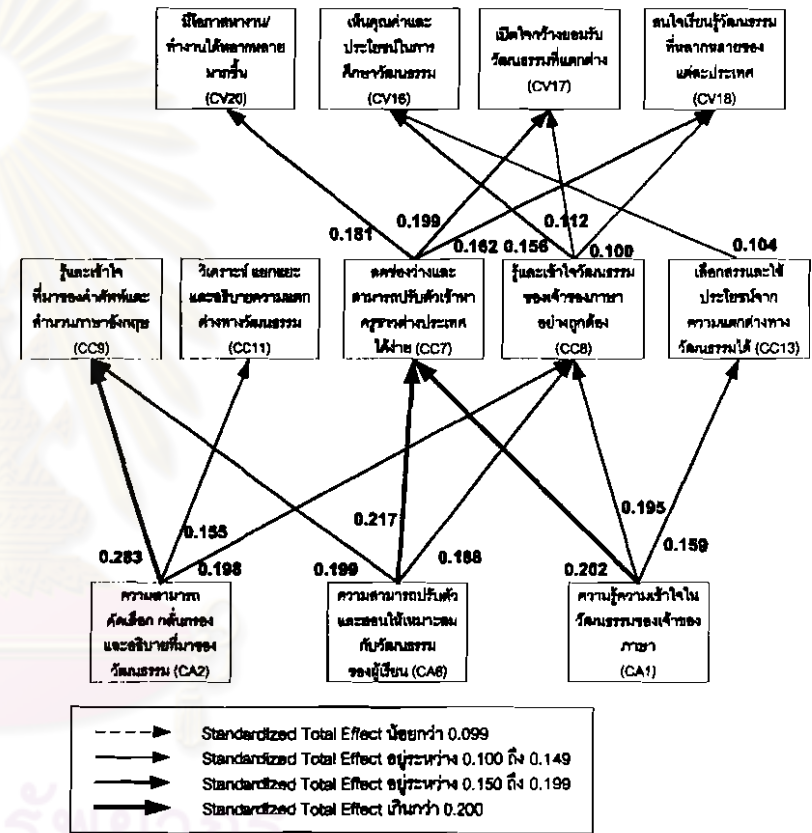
มีโอกาสหางาน/ทำงานได้หลากหลายมากขึ้น (CV20)

เห็นคุณค่าและประโยชน์ในการศึกษาวัฒนธรรม (CV16)

เปิดใจกว้างยอมรับวัฒนธรรมที่แตกต่าง (CV17)

สนใจเรียนรู้วัฒนธรรมที่หลากหลายของแต่ละประเทศ (CV18)

0.181

0.199

0.162

0.156

0.112

0.109

0.104

รู้และเข้าใจที่มาของคำศัพท์และสำนวนภาษาอังกฤษ (CC9)

วิเคราะห์ แยกแยะและอธิบายความแตกต่างทางวัฒนธรรม (CC11)

ตดต่อง่ายและสามารถปรับตัวเข้าหาครูชาวต่างประเทศได้ง่าย (CC7)

รู้และเข้าใจวัฒนธรรมของเจ้าของภาษาอย่างถูกต้อง (CC8)

เลือกสรรและใช้ประโยชน์จากความแตกต่างทางวัฒนธรรมได้ (CC13)

0.217

0.195

0.155

0.188

0.159

0.283

0.198

0.199

0.202

ความสามารถคัดเลือก กลั่นกรองและอธิบายที่มาของวัฒนธรรม (CA2)

ความสามารถปรับตัวและยอมให้เหมาะสมกับวัฒนธรรมของผู้เรียน (CA6)

ความรู้ความเข้าใจในวัฒนธรรมของเจ้าของภาษา (CA1)

Standardized Total Effect น้อยกว่า 0.099
Standardized Total Effect อยู่ระหว่าง 0.100 ถึง 0.149
Standardized Total Effect อยู่ระหว่าง 0.150 ถึง 0.199
Standardized Total Effect เกินกว่า 0.200